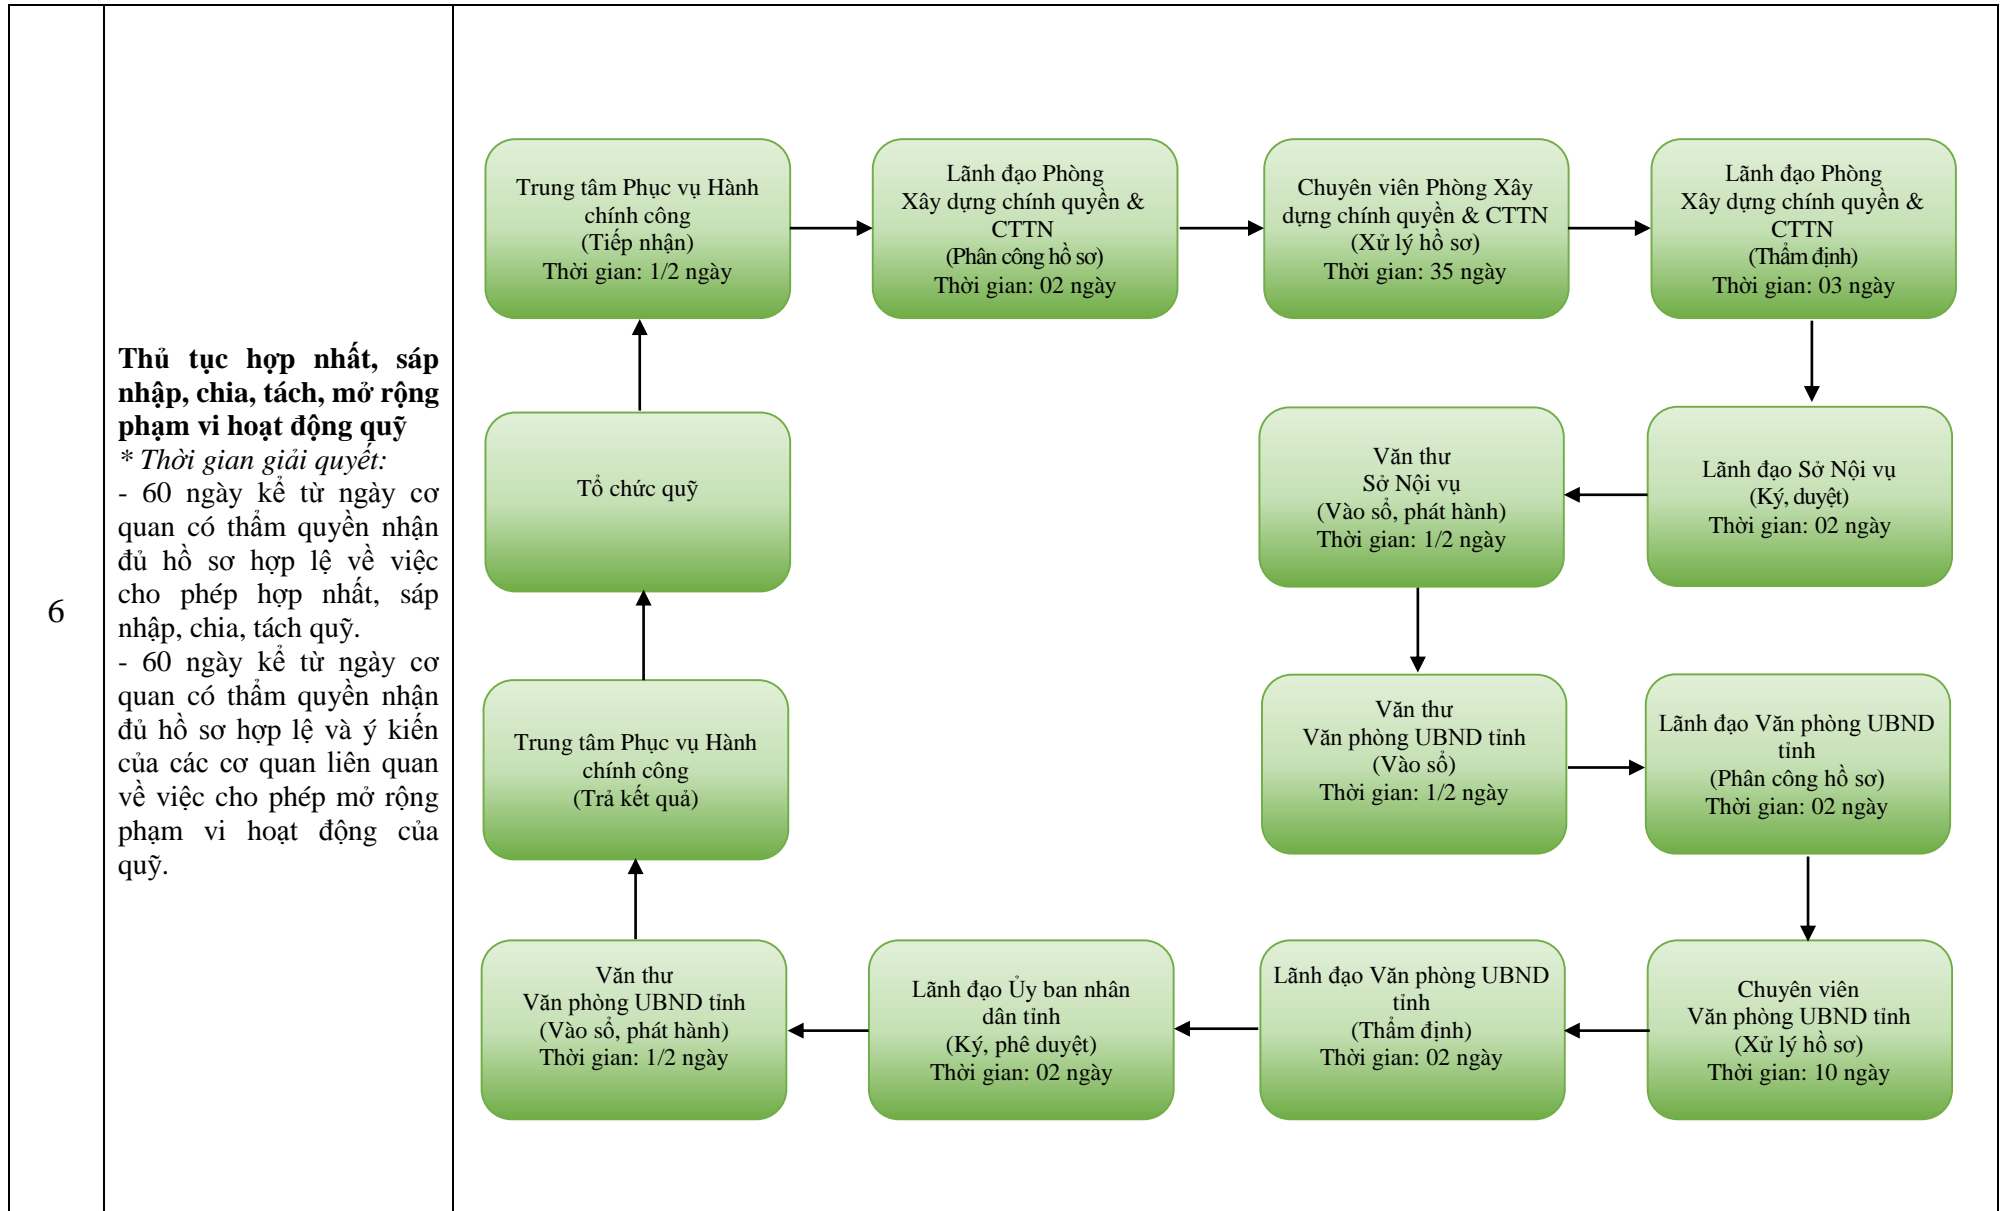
6

**Thủ tục hợp nhất, sáp nhập, chia, tách, mở rộng phạm vi hoạt động quỹ**
*\* Thời gian giải quyết:*
- 60 ngày kể từ ngày cơ quan có thẩm quyền nhận đủ hồ sơ hợp lệ về việc cho phép hợp nhất, sáp nhập, chia, tách quỹ.
- 60 ngày kể từ ngày cơ quan có thẩm quyền nhận đủ hồ sơ hợp lệ và ý kiến của các cơ quan liên quan về việc cho phép mở rộng phạm vi hoạt động của quỹ.

Tổ chức quỹ

Trung tâm Phục vụ Hành chính công
(Tiếp nhận)
Thời gian: 1/2 ngày

Lãnh đạo Phòng
Xây dựng chính quyền & CTTN
(Phân công hồ sơ)
Thời gian: 02 ngày

Chuyên viên Phòng Xây dựng chính quyền & CTTN
(Xử lý hồ sơ)
Thời gian: 35 ngày

Lãnh đạo Phòng
Xây dựng chính quyền & CTTN
(Thẩm định)
Thời gian: 03 ngày

Lãnh đạo Sở Nội vụ
(Ký, duyệt)
Thời gian: 02 ngày

Văn thư
Sở Nội vụ
(Vào sổ, phát hành)
Thời gian: 1/2 ngày

Văn thư
Văn phòng UBND tỉnh
(Vào sổ)
Thời gian: 1/2 ngày

Lãnh đạo Văn phòng UBND tỉnh
(Phân công hồ sơ)
Thời gian: 02 ngày

Chuyên viên
Văn phòng UBND tỉnh
(Xử lý hồ sơ)
Thời gian: 10 ngày

Lãnh đạo Văn phòng UBND tỉnh
(Thẩm định)
Thời gian: 02 ngày

Lãnh đạo Ủy ban nhân dân tỉnh
(Ký, phê duyệt)
Thời gian: 02 ngày

Văn thư
Văn phòng UBND tỉnh
(Vào sổ, phát hành)
Thời gian: 1/2 ngày

Trung tâm Phục vụ Hành chính công
(Trả kết quả)